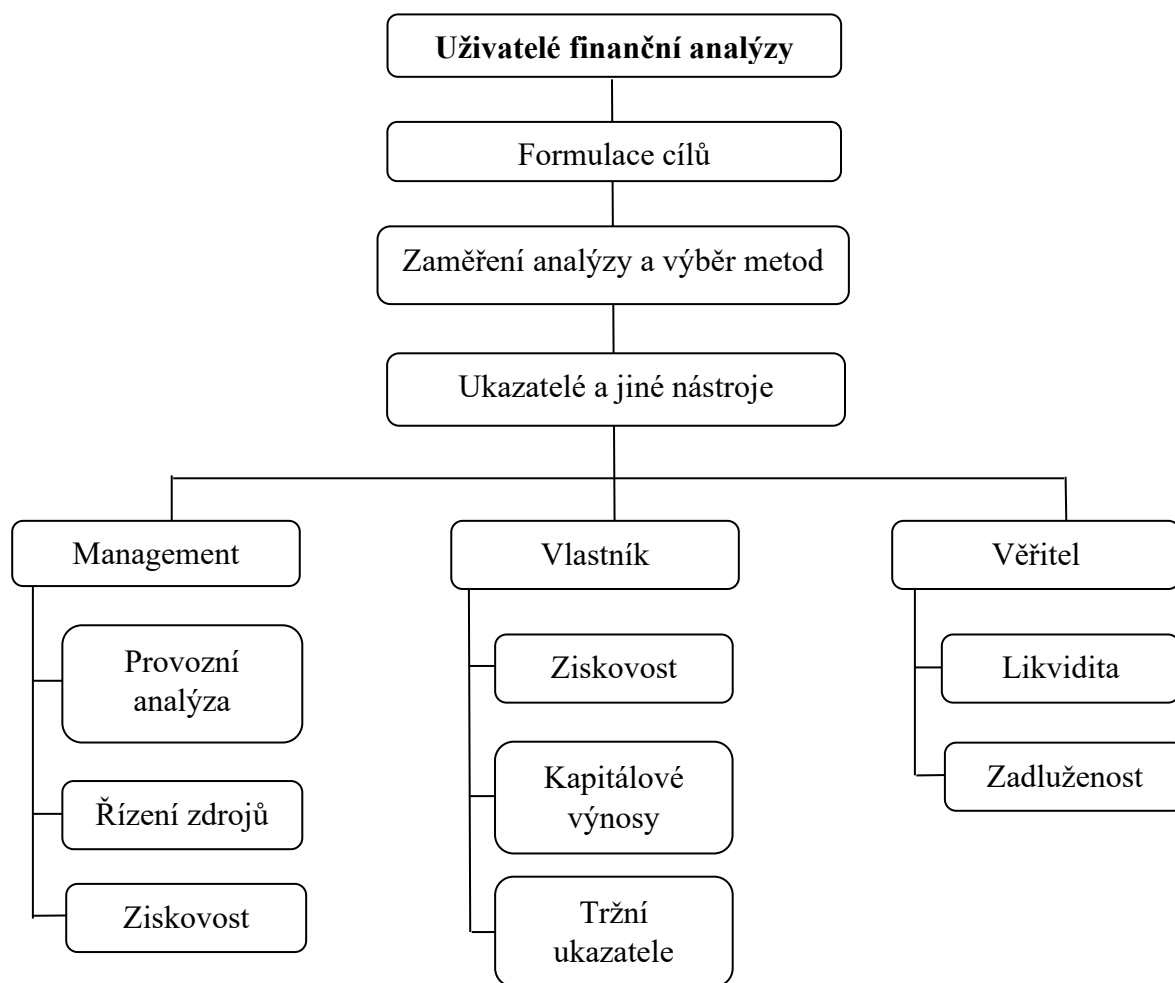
**Uživatelé finanční analýzy**

Formulace cílů

Zaměření analýzy a výběr metod

Ukazatelé a jiné nástroje

Management

Provozní analýza

Řízení zdrojů

Ziskovost

Vlastník

Ziskovost

Kapitálové výnosy

Tržní ukazatele

Věřitel

Likvidita

Zadluženost